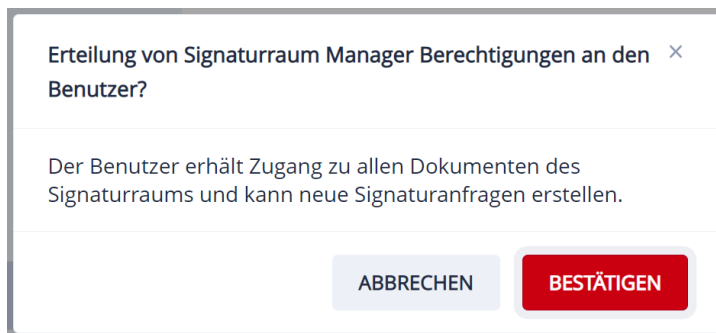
Erteilung von Signaturraum Manager Berechtigungen an den Benutzer?

×

Der Benutzer erhält Zugang zu allen Dokumenten des Signaturraums und kann neue Signaturanfragen erstellen.

ABBRECHEN

BESTÄTIGEN